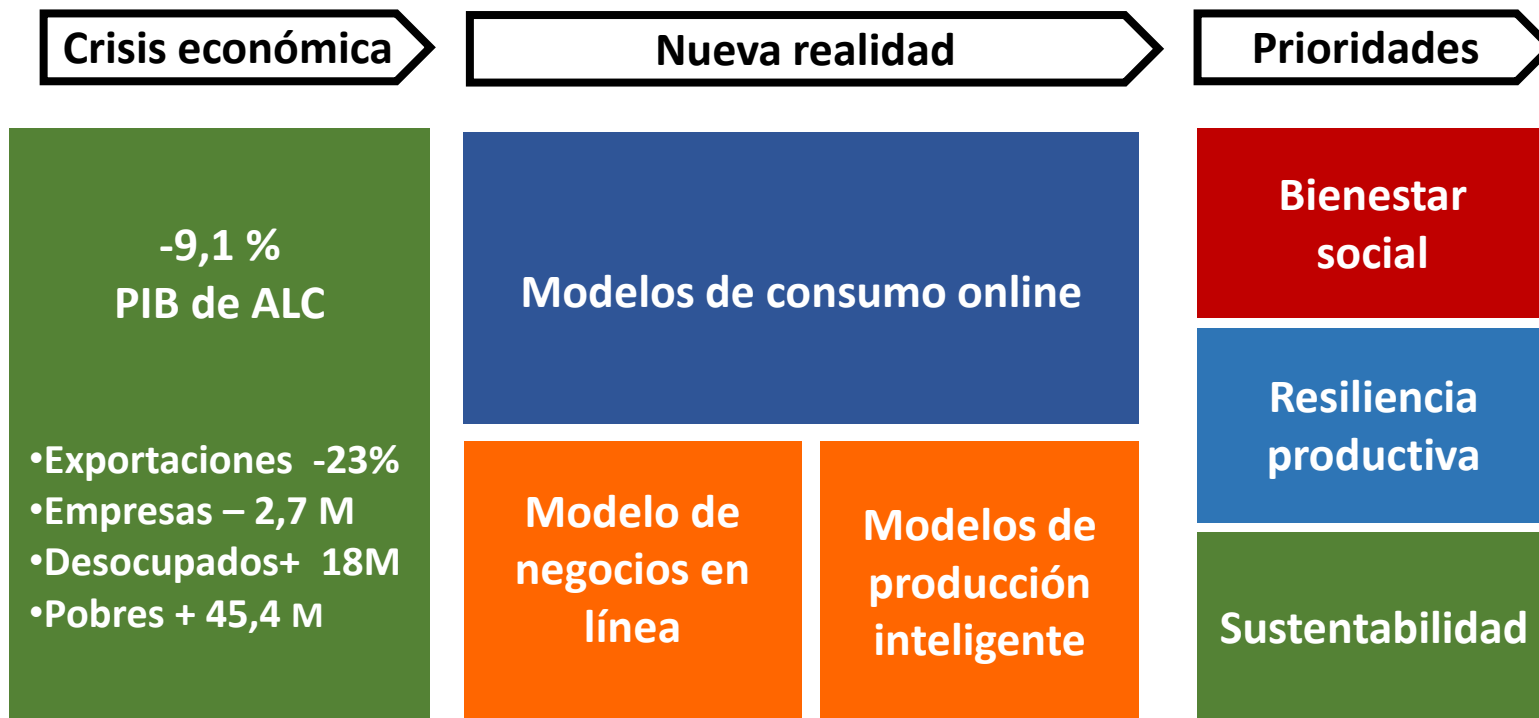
Crisis económica

Nueva realidad

Prioridades

-9,1 %
PIB de ALC

•Exportaciones -23%
•Empresas – 2,7 M
•Desocupados+ 18M
•Pobres + 45,4 M

Modelos de consumo online

Modelo de negocios en línea

Modelos de producción inteligente

Bienestar social

Resiliencia productiva

Sustentabilidad